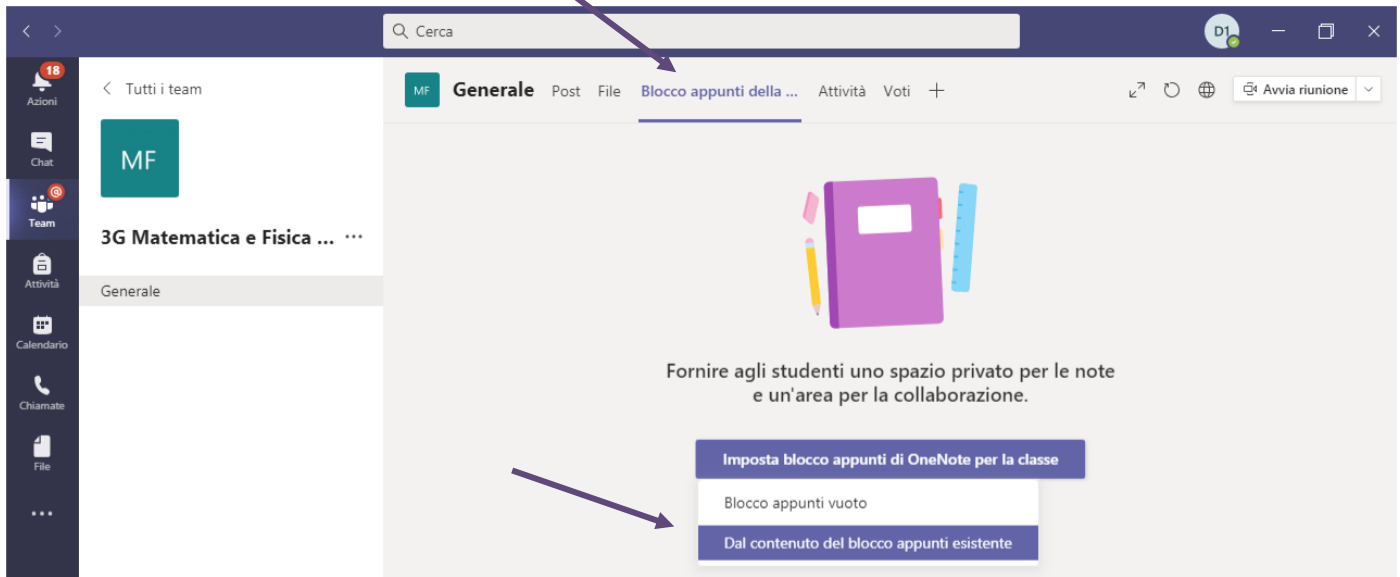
Cerca

D1

18
Azioni

Chat

Team

Attività

Calendario

Chiamate

File

...

Tutti i team

MF

3G Matematica e Fisica ... ...

Generale

MF Generale Post File Blocco appunti della ... Attività Voti +

Avvia riunione

Fornire agli studenti uno spazio privato per le note e un'area per la collaborazione.

Imposta blocco appunti di OneNote per la classe

Blocco appunti vuoto

Dal contenuto del blocco appunti esistente